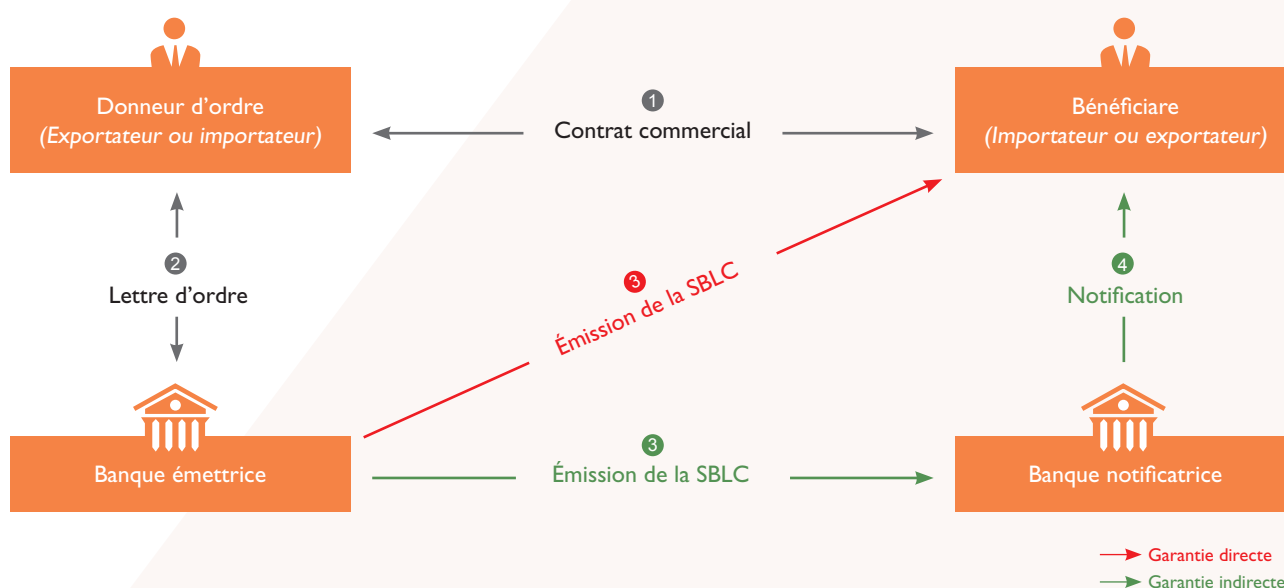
Donneur d’ordre
(Exportateur ou importateur)

1
Contrat commercial

Bénéficiare
(Importateur ou exportateur)

2
Lettre d’ordre

3
Émission de la SBLC

4
Notification

Banque émettrice

3
Émission de la SBLC

Banque notificatrice

Garantie directe
Garantie indirecte